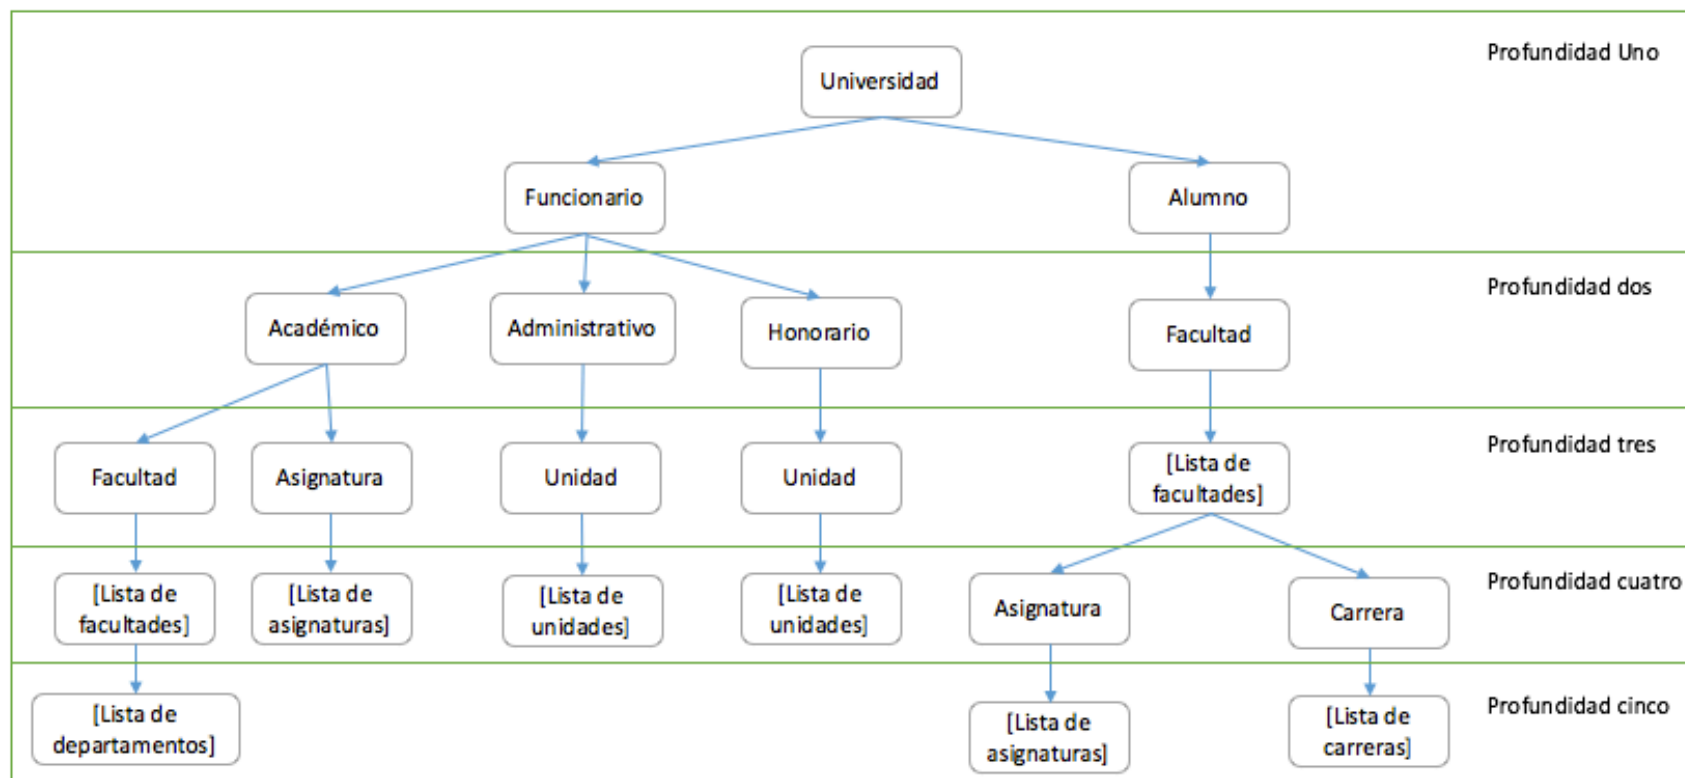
Profundidad Uno

Universidad

Funcionario

Alumno

Profundidad dos

Académico

Administrativo

Honorario

Facultad

Profundidad tres

Facultad

Asignatura

Unidad

Unidad

[Lista de facultades]

Profundidad cuatro

[Lista de facultades]

[Lista de asignaturas]

[Lista de unidades]

[Lista de unidades]

Asignatura

Carrera

Profundidad cinco

[Lista de departamentos]

[Lista de asignaturas]

[Lista de carreras]